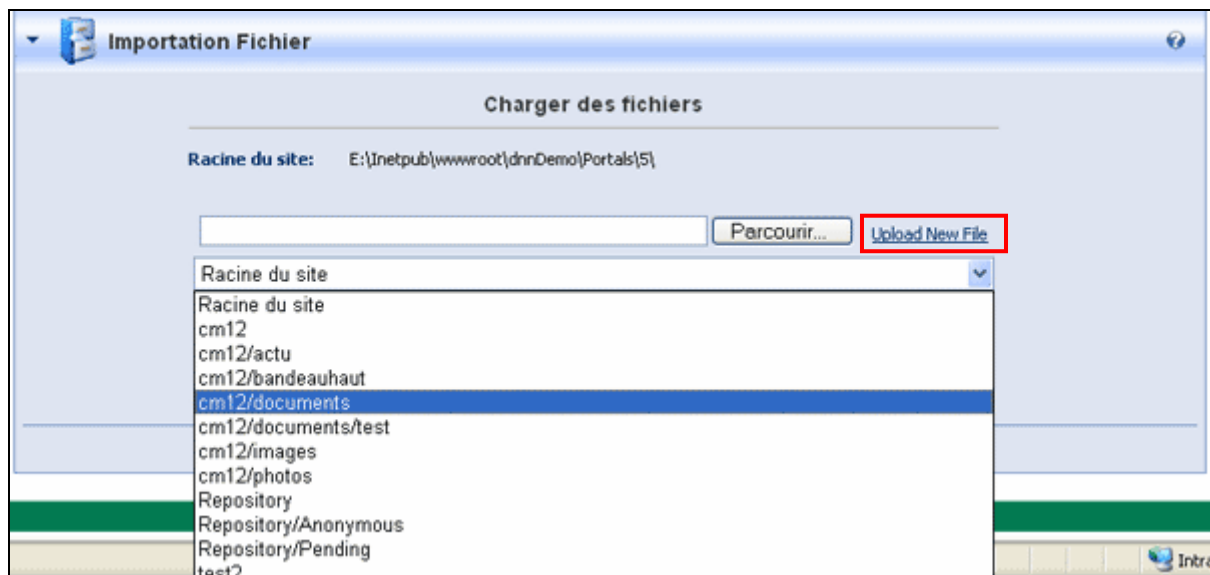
Importation Fichier

Charger des fichiers

Racine du site: E:\Inetpub\wwwroot\dnnDemo\Portals\5\

Parcourir...

Upload New File

Racine du site

Racine du site
cm12
cm12/actu
cm12/bandeauhaut
cm12/documents
cm12/documents/test
cm12/images
cm12/photos
Repository
Repository/Anonymous
Repository/Pending
test2

Intra